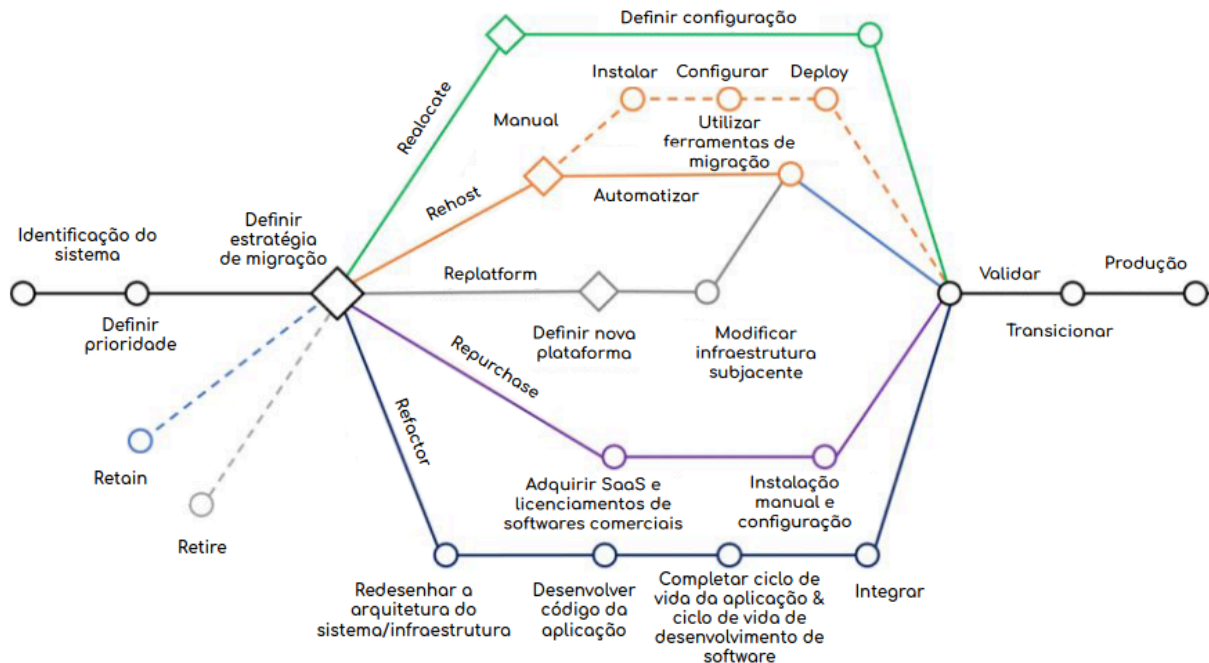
Definir configuração

Realocate

Instalar Configurar Deploy

Manual

Utilizar ferramentas de migração

Rehost

Automatizar

Identificação do sistema

Definir estratégia de migração

Replatform

Validar

Produção

Definir prioridade

Definir nova plataforma

Modificar infraestrutura subjacente

Transicionar

Repurchase

Refactor

Retain

Adquirir SaaS e licenciamentos de softwares comerciais

Instalação manual e configuração

Retire

Redesenhar a arquitetura do sistema/infraestrutura

Desenvolver código da aplicação

Completar ciclo de vida da aplicação & ciclo de vida de desenvolvimento de software

Integrar